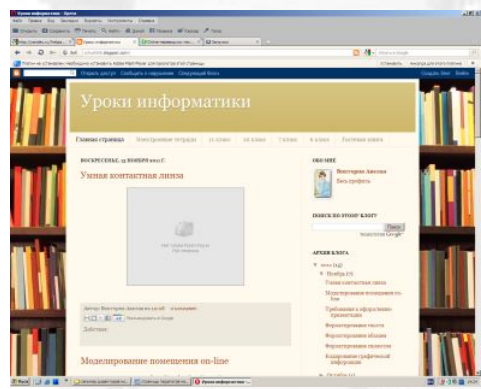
Уроки информатики

Главная страница

ВОСКРЕСЕНЬЕ, 13 НОЯБРЯ 2011 Г.

Умная контактная линза

Действия

Моделирование помещения on-line

ОБО МНЕ

Виктория Анохина

Весь профиль

ПОИСК ПО ЭТОМУ БЛОГУ

Поиск

АРХИВ БЛОГА

Ноябрь (7)

Умная контактная линза

Моделирование помещения on-line

Форматирование текста

Форматирование абзацев

Форматирование таблиц

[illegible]

Открыть доступ | Сообщить о нарушении | Следующий блог

Создать блог | Войти